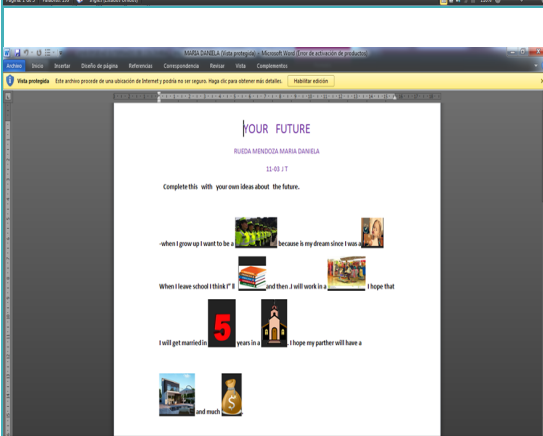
Página: 1 de 3   Palabras: 159   Inglés (Estados Unidos)

MARIA DANIELA [Vista protegida] - Microsoft Word (Error de activación de productos)

Archivo   Inicio   Insertar   Diseño de página   Referencias   Correspondencia   Revisar   Vista   Complementos

Vista protegida   Este archivo procede de una ubicación de Internet y podría no ser seguro. Haga clic para obtener más detalles.   Habilitar edición

YOUR FUTURE

RUEDA MENDOZA MARIA DANIELA

11-03 J T

Complete this with your own ideas about the future.

-when I grow up I want to be a because is my dream since I was a

When I leave school I think I" ll and then .I will work in a I hope that

I will get married in 5 years in a . I hope my parther will have a

and much